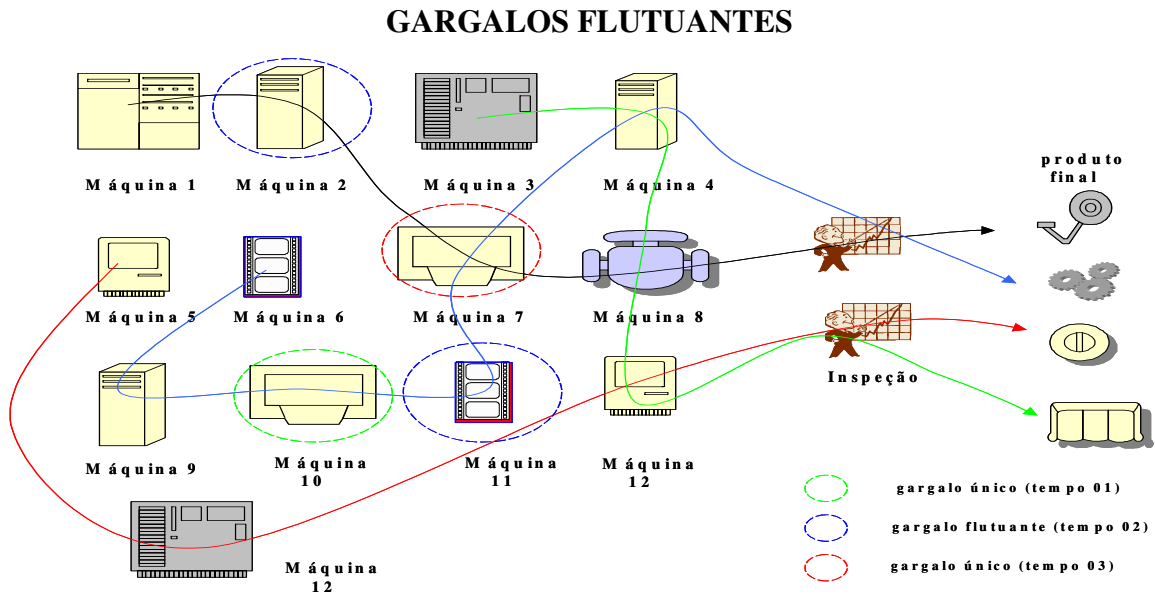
GARGALOS FLUTUANTES

Máquina 1
Máquina 2
Máquina 3
Máquina 4
produto final

Máquina 5
Máquina 6
Máquina 7
Máquina 8

Inspeção

Máquina 9
Máquina 10
Máquina 11
Máquina 12

Máquina 12

gargalo único (tempo 01)
gargalo flutuante (tempo 02)
gargalo único (tempo 03)